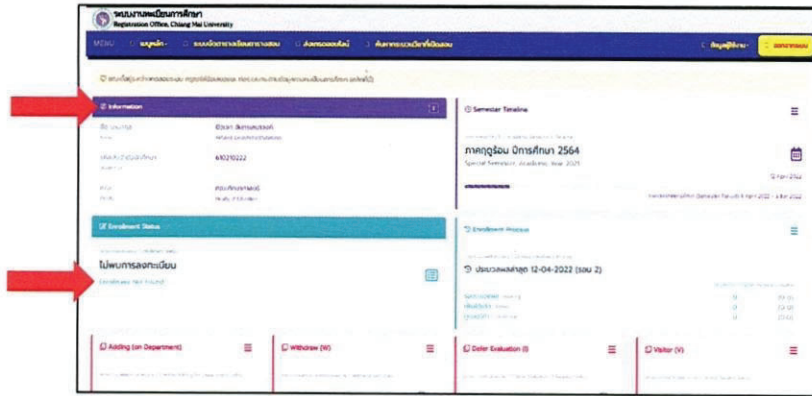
ระบบงานทะเบียนการศึกษา
Registration Office, Chiang Mai University

MENU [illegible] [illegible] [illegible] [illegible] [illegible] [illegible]

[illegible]

Information

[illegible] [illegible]
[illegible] 610210222
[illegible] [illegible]

Enrollment Status

ไม่พบการลงทะเบียน
Enrollment Not Found

Semester Timeline

ภาคฤดูร้อน ปีการศึกษา 2564
Special Semester, Academic Year 2021

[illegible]

Enrollment Process

ประมวลผลลำดับ 12-04-2022 (รอบ 2)

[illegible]

Adding (on Department)

Withdraw (W)

Defer Evaluation (I)

Visitor (V)